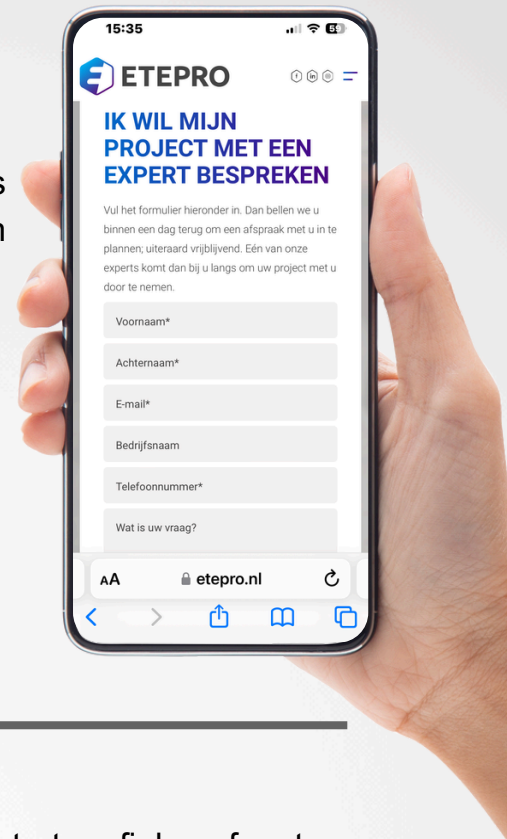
15:35

ETEPRO

IK WIL MIJN PROJECT MET EEN EXPERT BESPREKEN

Vul het formulier hieronder in. Dan bellen we u binnen een dag terug om een afspraak met u in te plannen; uiteraard vrijblijvend. Eén van onze experts komt dan bij u langs om uw project met u door te nemen.

Voornaam*

Achternaam*

E-mail*

Bedrijfsnaam

Telefoonnummer*

Wat is uw vraag?

AA etepro.nl